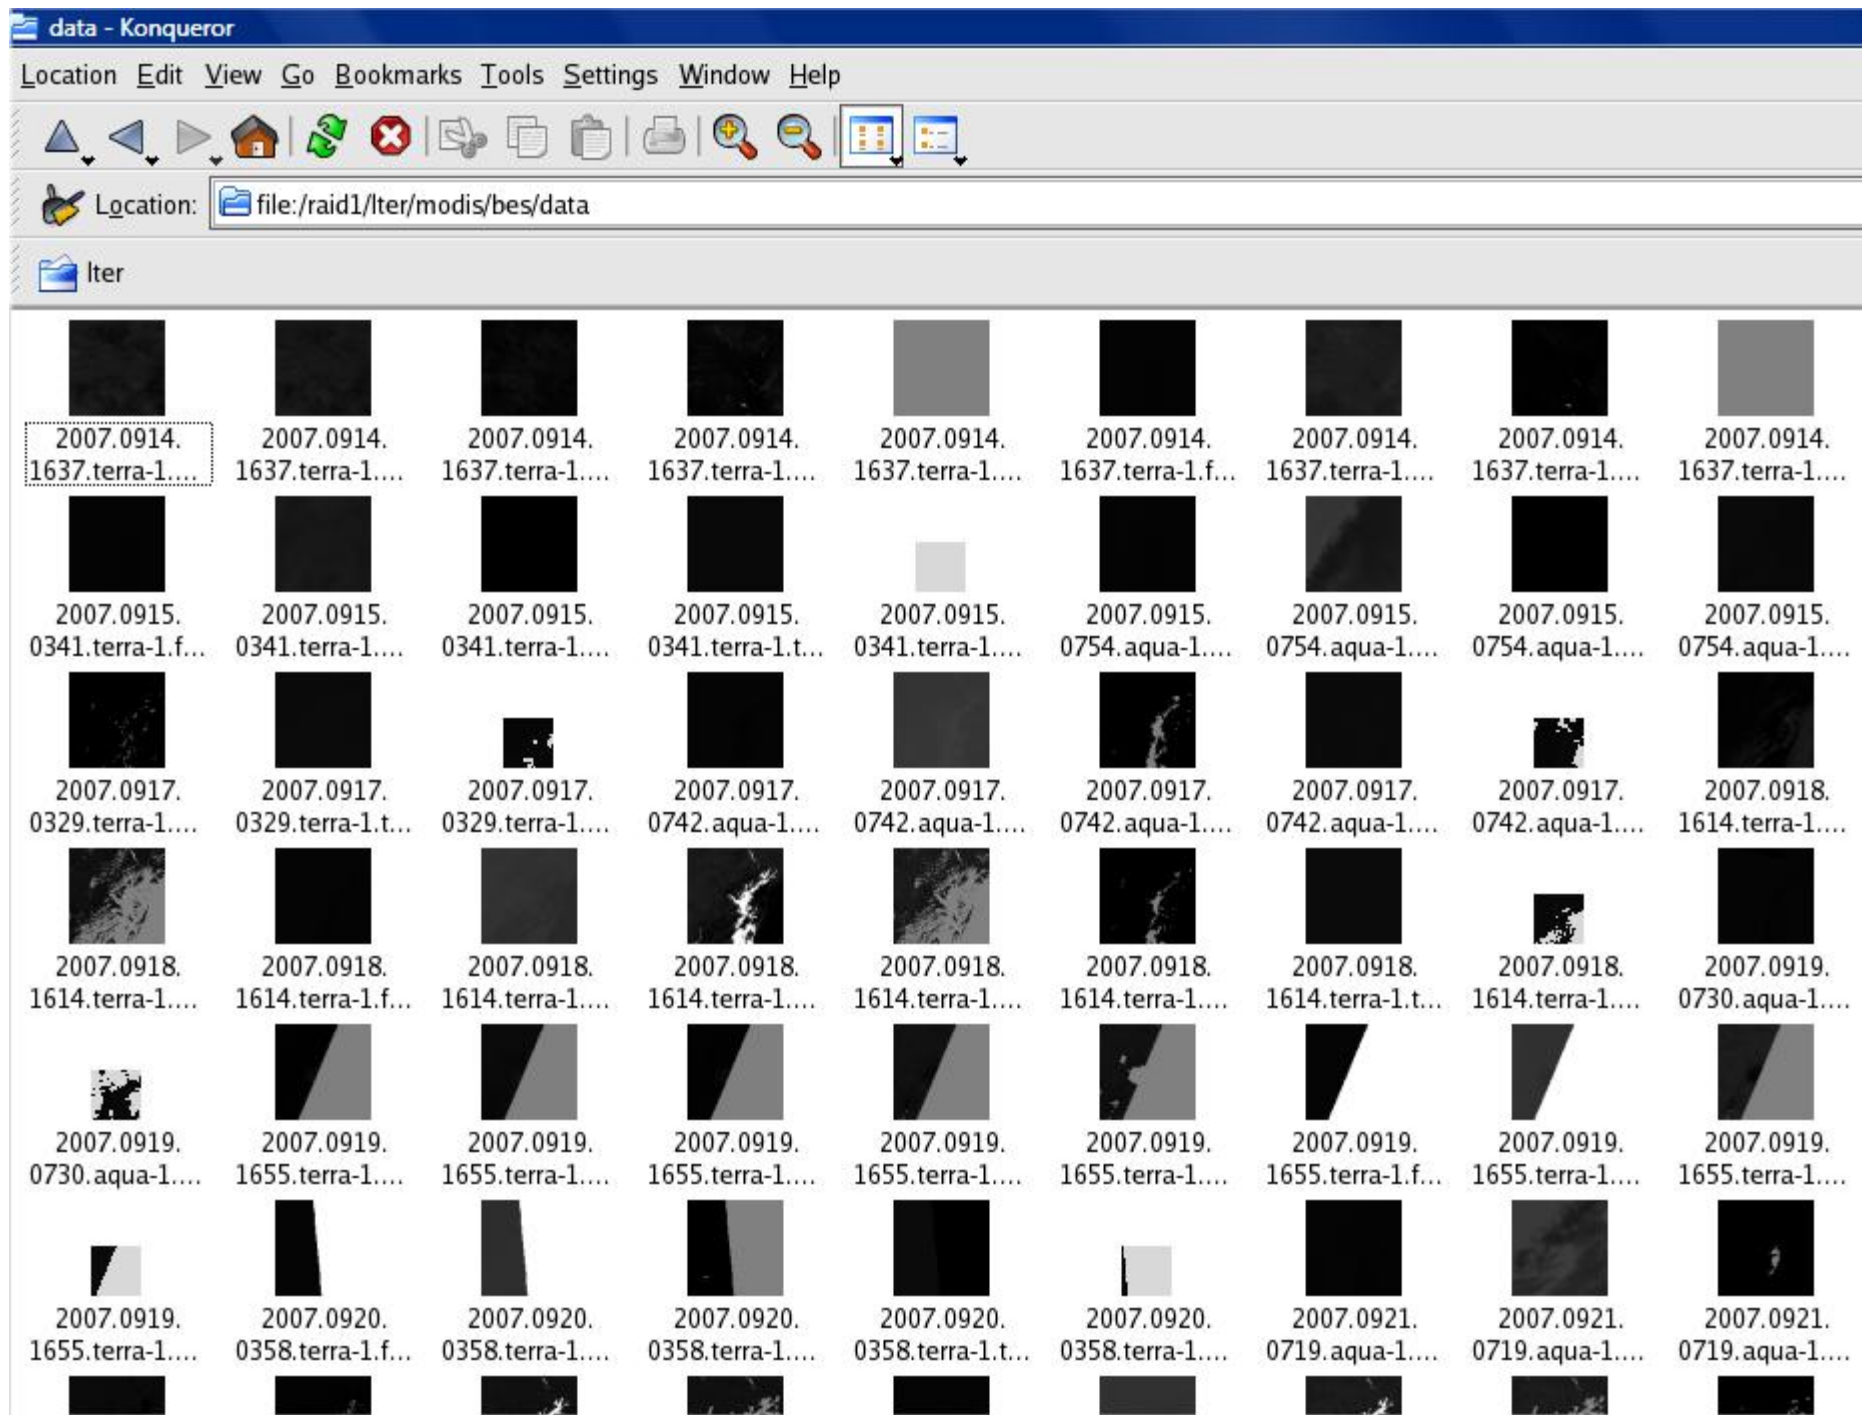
data - Konqueror

Location Edit View Go Bookmarks Tools Settings Window Help

Location: file:/raid1/lter/modis/bes/data

lter

2007.0914.1637.terra-1.... 2007.0914.1637.terra-1.... 2007.0914.1637.terra-1.... 2007.0914.1637.terra-1.... 2007.0914.1637.terra-1.... 2007.0914.1637.terra-1.f... 2007.0914.1637.terra-1.... 2007.0914.1637.terra-1.... 2007.0914.1637.terra-1....

2007.0915.0341.terra-1.f... 2007.0915.0341.terra-1.... 2007.0915.0341.terra-1.... 2007.0915.0341.terra-1.t... 2007.0915.0341.terra-1.... 2007.0915.0754.aqua-1.... 2007.0915.0754.aqua-1.... 2007.0915.0754.aqua-1.... 2007.0915.0754.aqua-1....

2007.0917.0329.terra-1.... 2007.0917.0329.terra-1.t... 2007.0917.0329.terra-1.... 2007.0917.0742.aqua-1.... 2007.0917.0742.aqua-1.... 2007.0917.0742.aqua-1.... 2007.0917.0742.aqua-1.... 2007.0917.0742.aqua-1.... 2007.0918.1614.terra-1....

2007.0918.1614.terra-1.... 2007.0918.1614.terra-1.f... 2007.0918.1614.terra-1.... 2007.0918.1614.terra-1.... 2007.0918.1614.terra-1.... 2007.0918.1614.terra-1.... 2007.0918.1614.terra-1.t... 2007.0918.1614.terra-1.... 2007.0919.0730.aqua-1....

2007.0919.0730.aqua-1.... 2007.0919.1655.terra-1.... 2007.0919.1655.terra-1.... 2007.0919.1655.terra-1.... 2007.0919.1655.terra-1.... 2007.0919.1655.terra-1.... 2007.0919.1655.terra-1.f... 2007.0919.1655.terra-1.... 2007.0919.1655.terra-1....

2007.0919.1655.terra-1.... 2007.0920.0358.terra-1.f... 2007.0920.0358.terra-1.... 2007.0920.0358.terra-1.... 2007.0920.0358.terra-1.t... 2007.0920.0358.terra-1.... 2007.0921.0719.aqua-1.... 2007.0921.0719.aqua-1.... 2007.0921.0719.aqua-1....